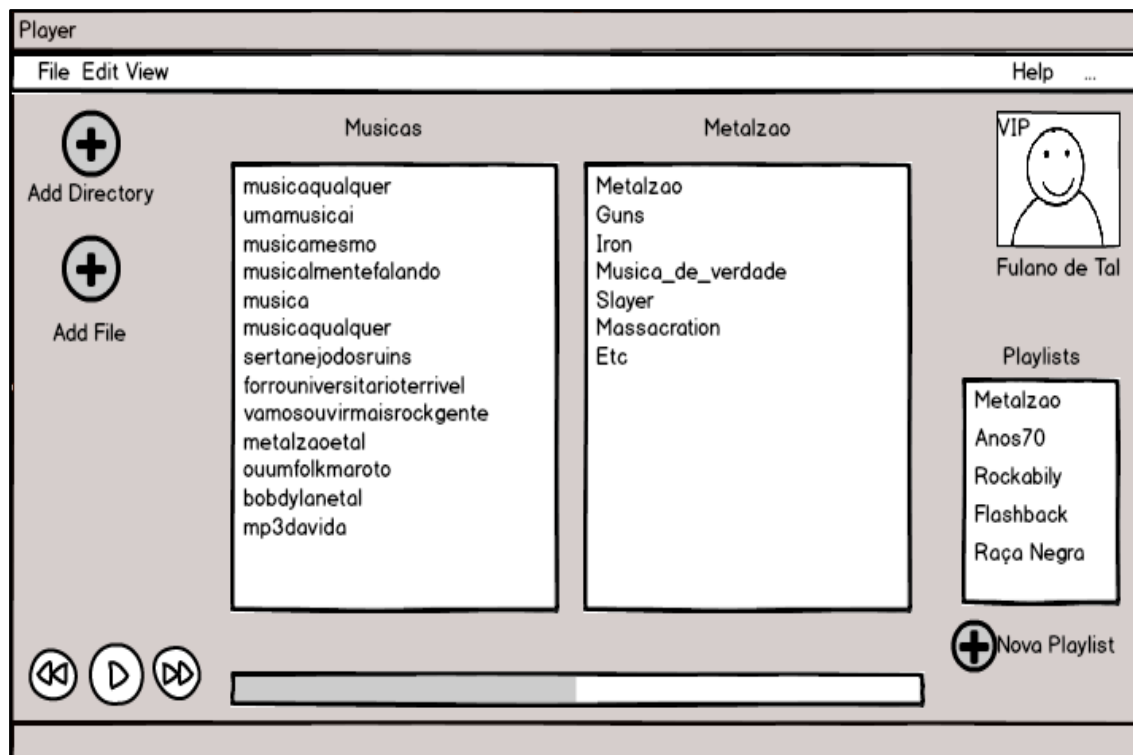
Player

File Edit View

Help ...

Add Directory

Add File

Musicas

musicaqualquer
umamusicai
musicamesmo
musicalmentefalando
musica
musicaqualquer
sertanejodosruins
forrouniversitarioterrivel
vamosouvirmaisrockgente
metalzaoetal
ouumfolkmaroto
bobdylanetal
mp3davida

Metalzao

Metalzao
Guns
Iron
Musica_de_verdade
Slayer
Massacration
Etc

VIP

Fulano de Tal

Playlists

Metalzao
Anos70
Rockabily
Flashback
Raça Negra

Nova Playlist